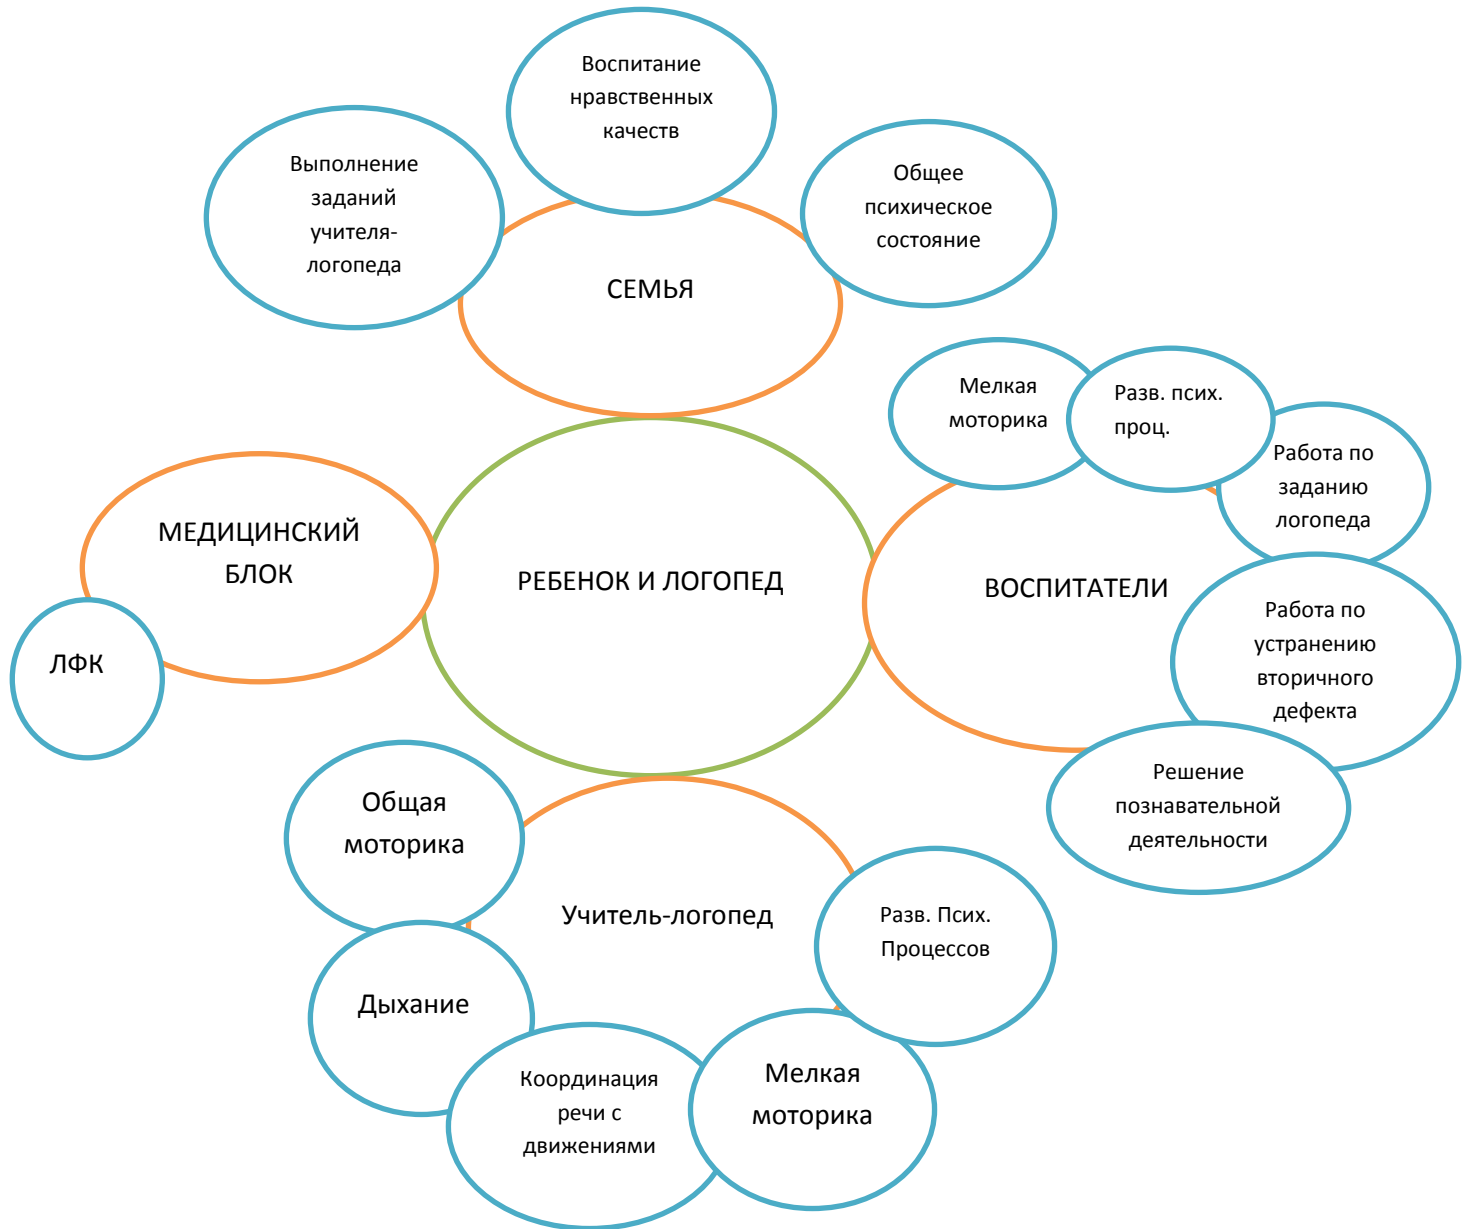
Воспитание нравственных качеств

Выполнение заданий учителя-логопеда

Общее психическое состояние

СЕМЬЯ

Мелкая моторика

Разв. псих. проц.

Работа по заданию логопеда

МЕДИЦИНСКИЙ БЛОК

ЛФК

РЕБЕНОК И ЛОГОПЕД

ВОСПИТАТЕЛИ

Работа по устранению вторичного дефекта

Решение познавательной деятельности

Общая моторика

Учитель-логопед

Разв. Псих. Процессов

Дыхание

Координация речи с движениями

Мелкая моторика